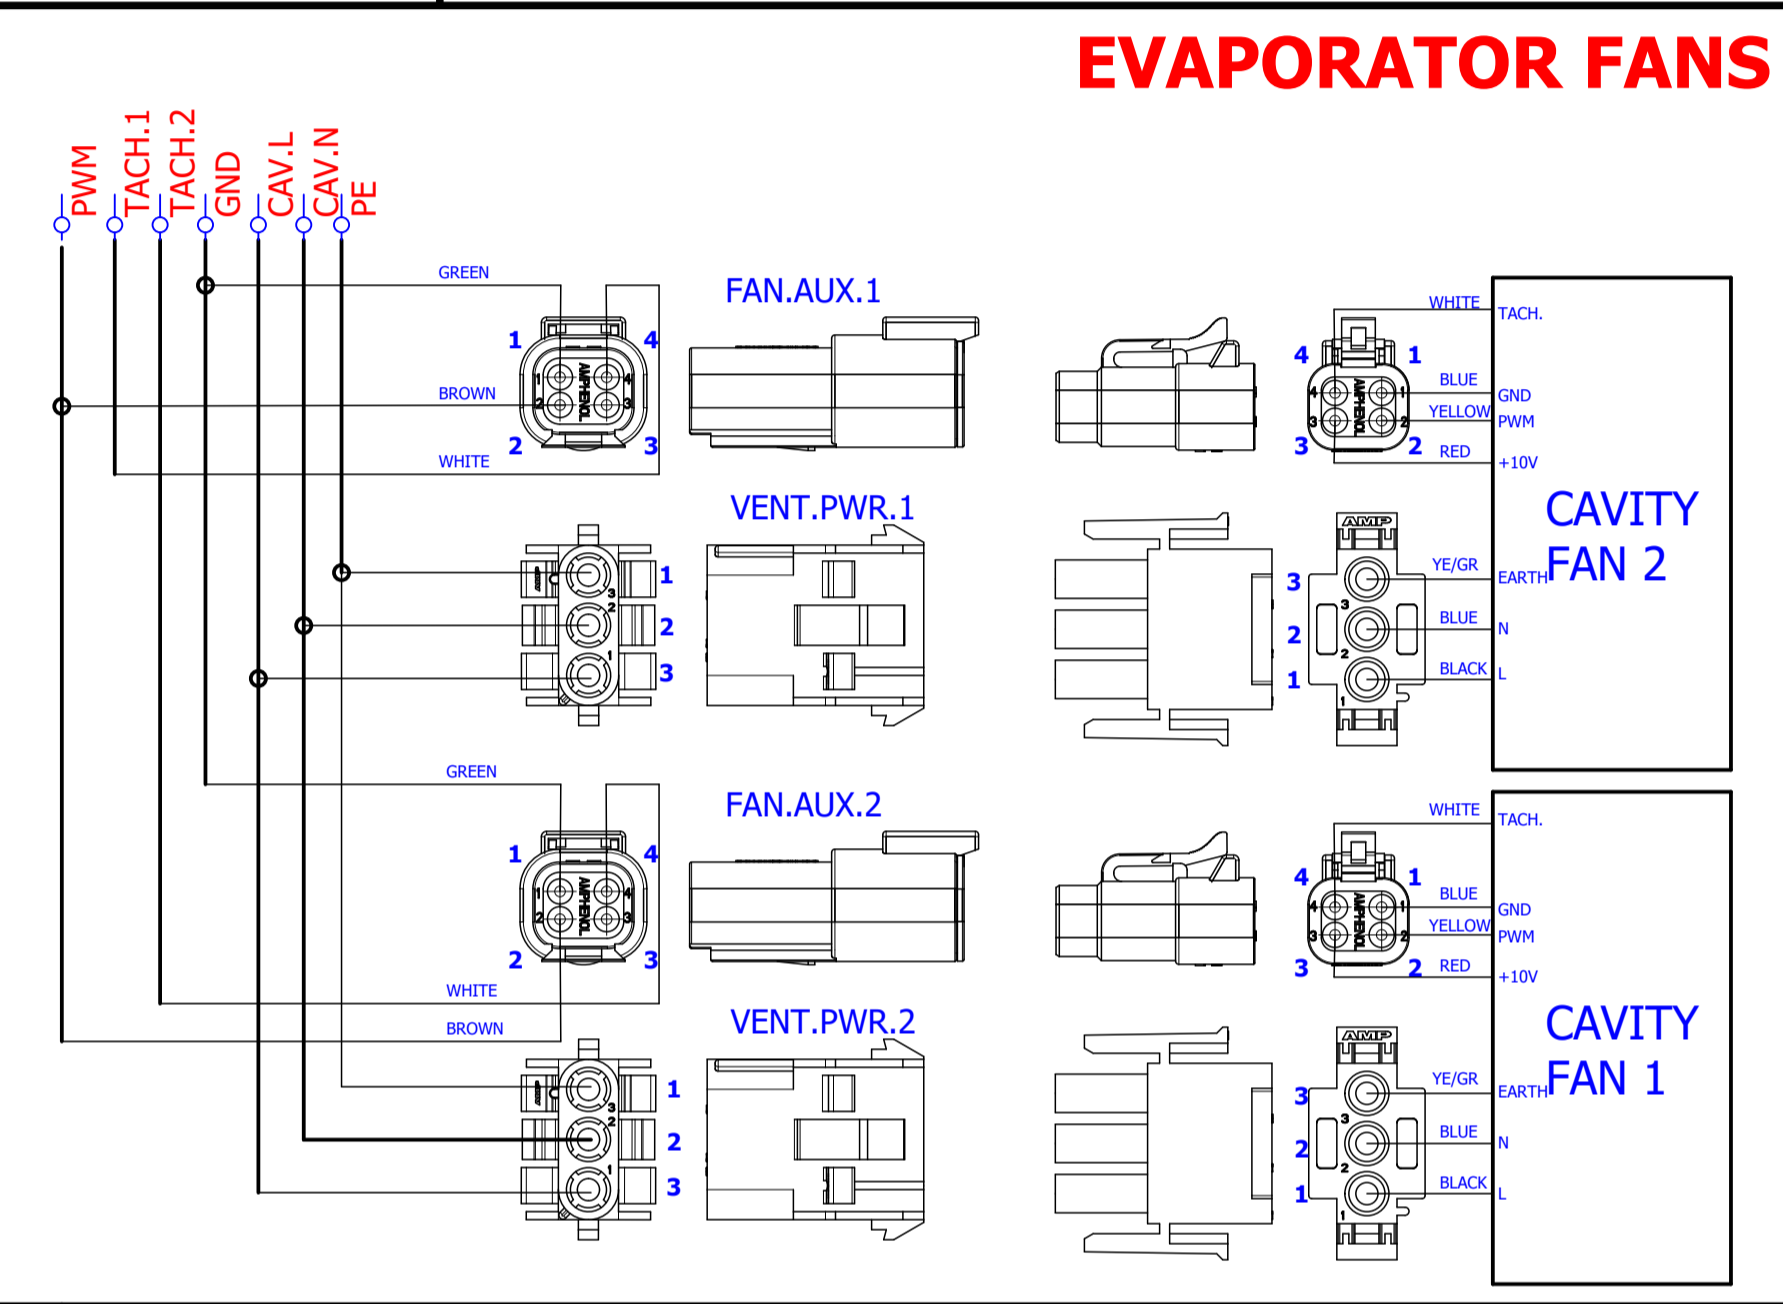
EVAPORATOR FANS

PWM
TACH.1
TACH.2
GND
CAV.L
CAV.N
PE

GREEN
BROWN
WHITE
1
4
2
3
AMPHENOL

FAN.AUX.1

WHITE
TACH.
4
1
BLUE
GND
YELLOW
PWM
3
2
RED
+10V

CAVITY FAN 2

VENT.PWR.1
1
2
3
AMP
3
YE/GR
EARTH
2
BLUE
N
1
BLACK
L

GREEN
FAN.AUX.2
1
4
2
3
WHITE
BROWN

WHITE
TACH.
4
1
BLUE
GND
YELLOW
PWM
3
2
RED
+10V

CAVITY FAN 1

VENT.PWR.2
1
2
3
AMP
3
YE/GR
EARTH
2
BLUE
N
1
BLACK
L